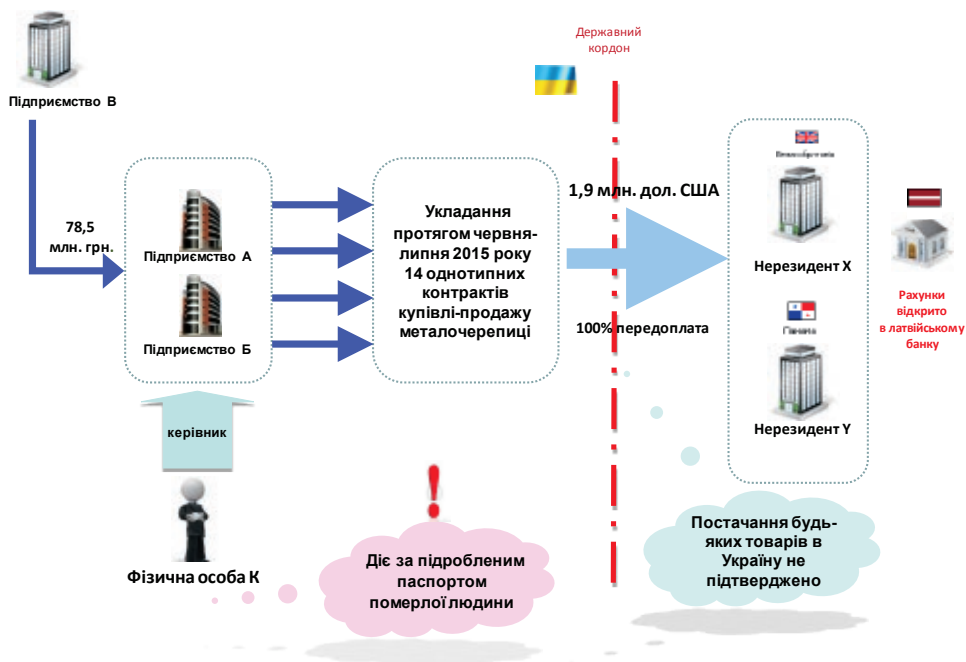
Підприємство В

78,5 млн. грн.

Підприємство А

Підприємство Б

Укладання протягом червня-липня 2015 року 14 однотипних контрактів купівлі-продажу металочерепиці

Державний кордон

1,9 млн. дол. США

100% передоплата

Великобританія

Нерезидент X

Панама

Нерезидент Y

Рахунки відкрито в латвійському банку

керівник

Фізична особа К

!

Діє за підробленим паспортом померлої людини

Постачання будь-яких товарів в Україну не підтверджено